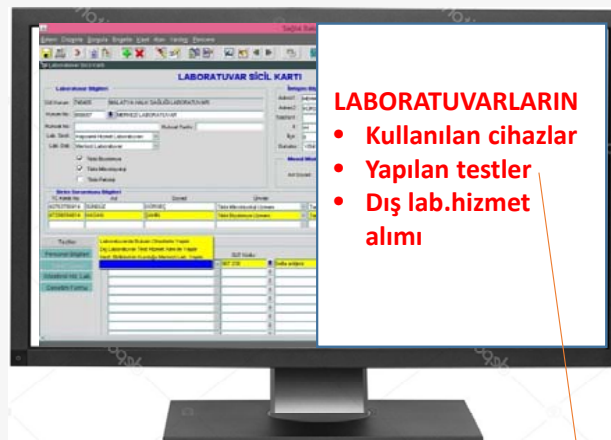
LABORATUVAR SİCİL KARTI

LABORATUVARLARIN
• Kullanılan cihazlar
• Yapılan testler
• Dış lab.hizmet alımı

Laboratuvar Bilgileri
MALATYA HALK SAĞLIĞI LABORATUVARI
MERKEZ LABORATUVARI
Yapısal Hizmet Laboratuvarı
Merkez Laboratuvar
Tıbbi Biyokimya
Tıbbi Mikrobiyoloji
Tıbbi Patoloji
Birim Sorumlusu Bilgileri
TC Kimlik No
Adı
Soyadı
Ünvanı
SÜNGÜZ
AKCAN
DOĞAN
ŞAHİN
Tıbbi Mikrobiyoloji Uzmanı
Tıbbi Biyokimya Uzmanı
Testler
Personel Bilgileri
Dışardan Hiz. Lab
Cihazlar Formu
Laboratuvarda Bulunan Cihazlarla Yapılır
Dış Laboratuvar Test Hizmet Alımı ile Yapılır
Hizmet Sözleşmesi Kurumun Merkez Lab. Yapılır
SUT Kodu
Merkez Mahal
Sağlık Bakanlığı